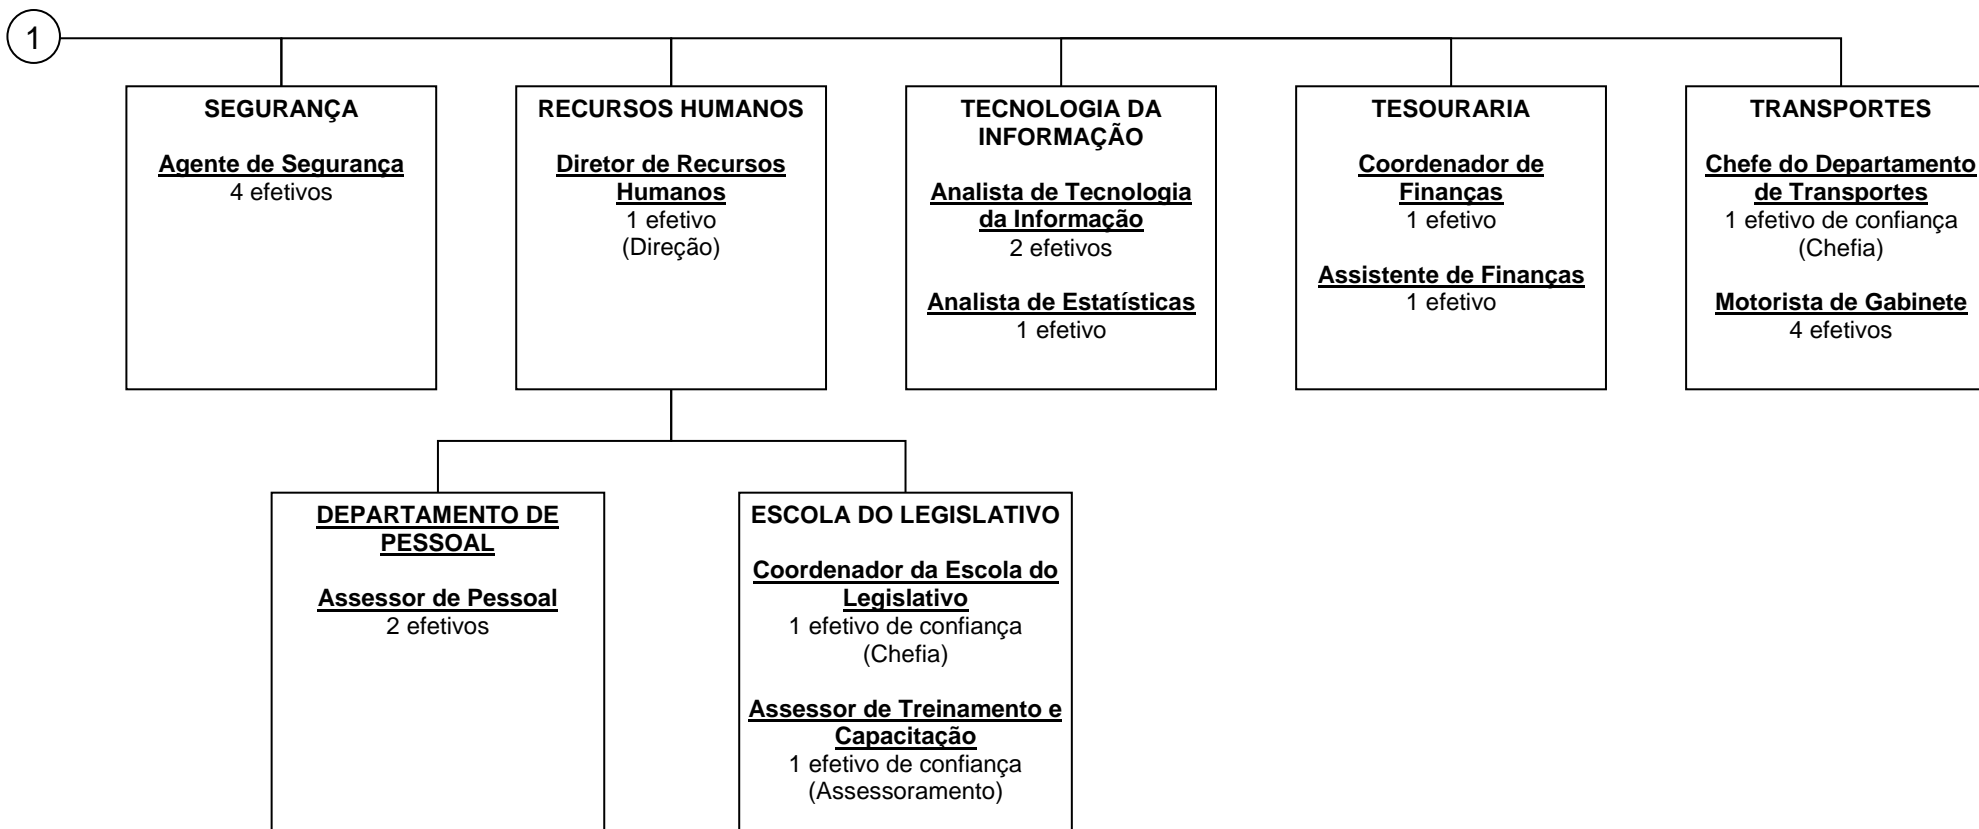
1

SEGURANÇA

Agente de Segurança
4 efetivos

RECURSOS HUMANOS

Diretor de Recursos Humanos
1 efetivo
(Direção)

TECNOLOGIA DA INFORMAÇÃO

Analista de Tecnologia da Informação
2 efetivos

Analista de Estatísticas
1 efetivo

TESOURARIA

Coordenador de Finanças
1 efetivo

Assistente de Finanças
1 efetivo

TRANSPORTES

Chefe do Departamento de Transportes
1 efetivo de confiança
(Chefia)

Motorista de Gabinete
4 efetivos

DEPARTAMENTO DE PESSOAL

Assessor de Pessoal
2 efetivos

ESCOLA DO LEGISLATIVO

Coordenador da Escola do Legislativo
1 efetivo de confiança
(Chefia)

Assessor de Treinamento e Capacitação
1 efetivo de confiança
(Assessoramento)